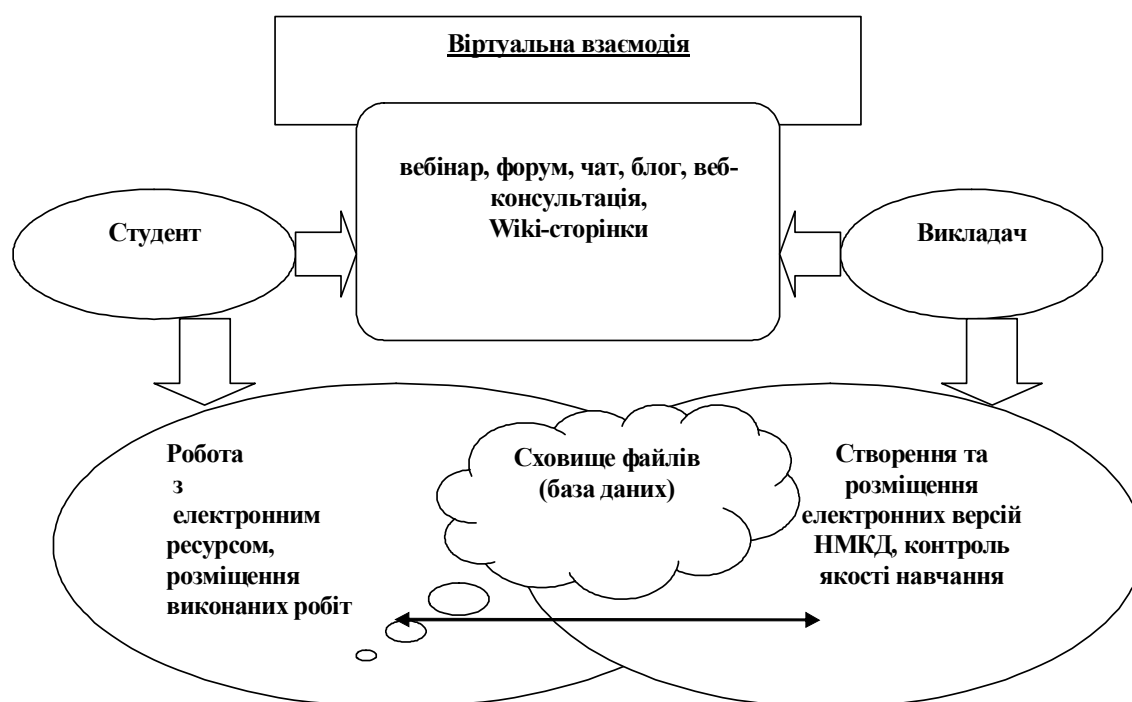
Віртуальна взаємодія

вебінар, форум, чат, блог, веб-консультація, Wiki-сторінки

Студент

Викладач

Робота з електронним ресурсом, розміщення виконаних робіт

Сховище файлів (база даних)

Створення та розміщення електронних версій НМКД, контроль якості навчання